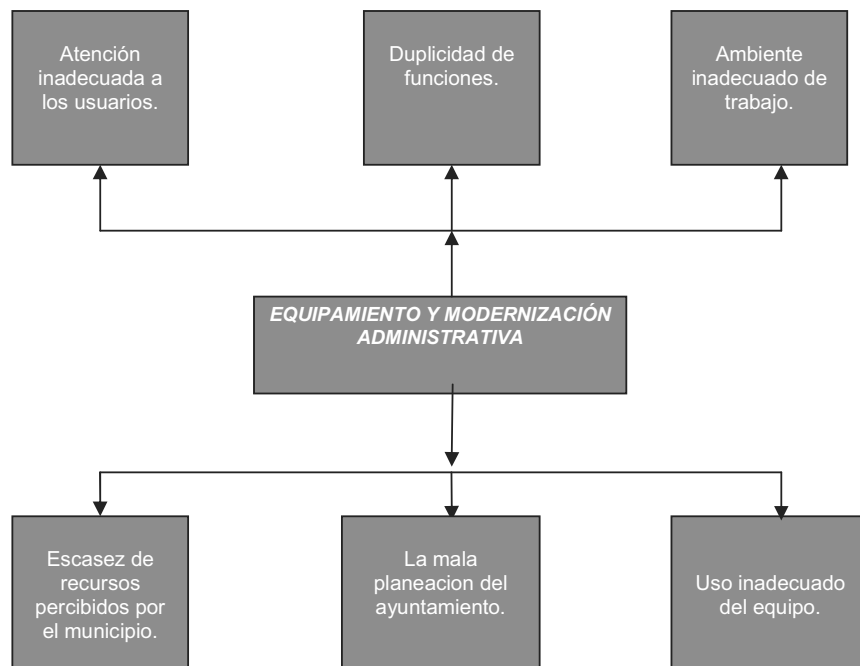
Atención inadecuada a los usuarios.

Duplicidad de funciones.

Ambiente inadecuado de trabajo.

EQUIPAMIENTO Y MODERNIZACIÓN ADMINISTRATIVA

Escasez de recursos percibidos por el municipio.

La mala planeacion del ayuntamiento.

Uso inadecuado del equipo.